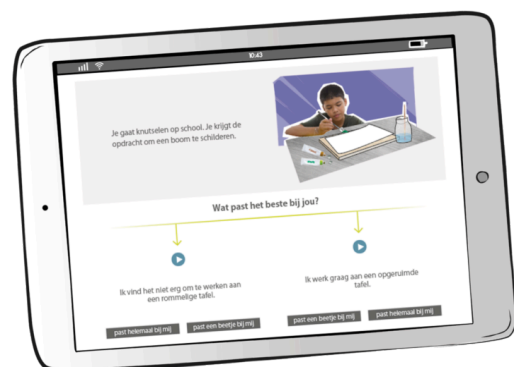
10:43

Je gaat knutselen op school. Je krijgt de opdracht om een boom te schilderen.

Wat past het beste bij jou?

Ik vind het niet erg om te werken aan een rommelige tafel.

Ik werk graag aan een opgeruimde tafel.

past helemaal bij mij

past een beetje bij mij

past een beetje bij mij

past helemaal bij mij